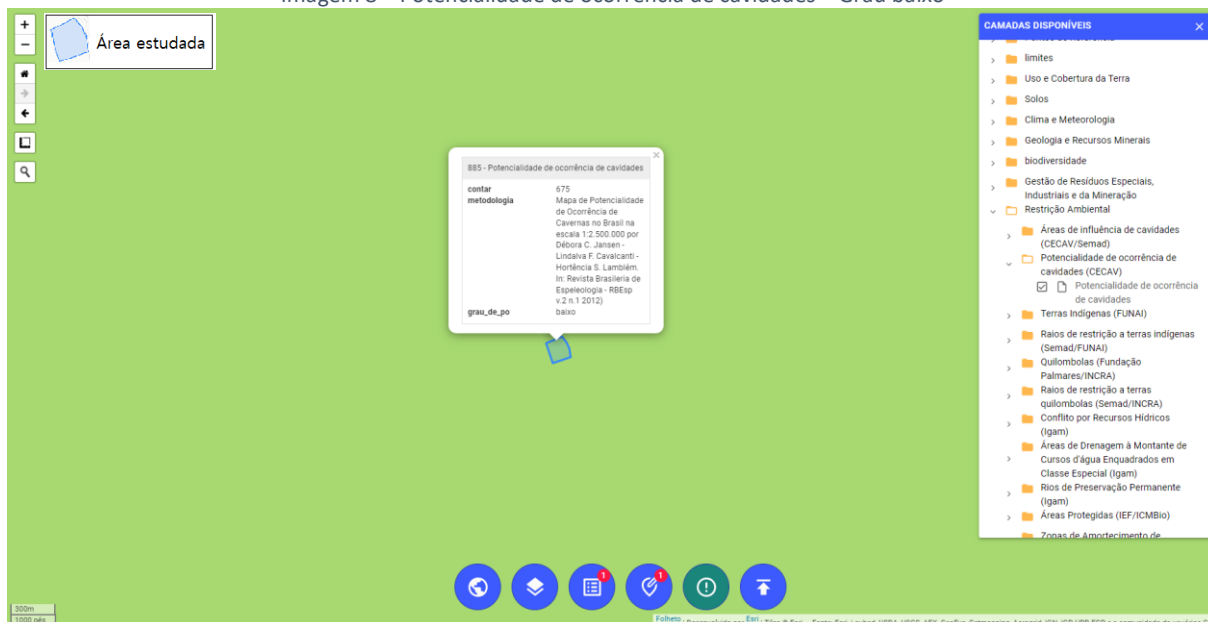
Imagem 5 – Potencialidade de ocorrência de cavidades – Grau baixo

+
−
Área estudada

885 - Potencialidade de ocorrência de cavidades

| | |
|---|---|
| contar | 675 |
| metodologia | Mapa de Potencialidade de Ocorrência de Cavernas no Brasil na escala 1:2.500.000 por Débora C. Jansen - Lindalva F. Cavalcanti - Hortência S. Lamblém. In: Revista Brasileira de Espeleologia - RBEsp v.2 n.1 2012) |
| grau_de_po | baixo |

CAMADAS DISPONÍVEIS
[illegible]
limites
Uso e Cobertura da Terra
Solos
Clima e Meteorologia
Geologia e Recursos Minerais
biodiversidade
Gestão de Resíduos Especiais, Industriais e da Mineração
Restrição Ambiental
Áreas de influência de cavidades (CECAV/Semad)
Potencialidade de ocorrência de cavidades (CECAV)
Potencialidade de ocorrência de cavidades
Terras Indígenas (FUNAI)
Raios de restrição a terras indígenas (Semad/FUNAI)
Quilombolas (Fundação Palmares/INCRA)
Raios de restrição a terras quilombolas (Semad/INCRA)
Conflito por Recursos Hídricos (Igam)
Áreas de Drenagem à Montante de Cursos d'água Enquadrados em Classe Especial (Igam)
Rios de Preservação Permanente (Igam)
Áreas Protegidas (IEF/ICMBio)
Zonas de Amortecimento de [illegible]

1
1

300m
1000 pés
Folheto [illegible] Esri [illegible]